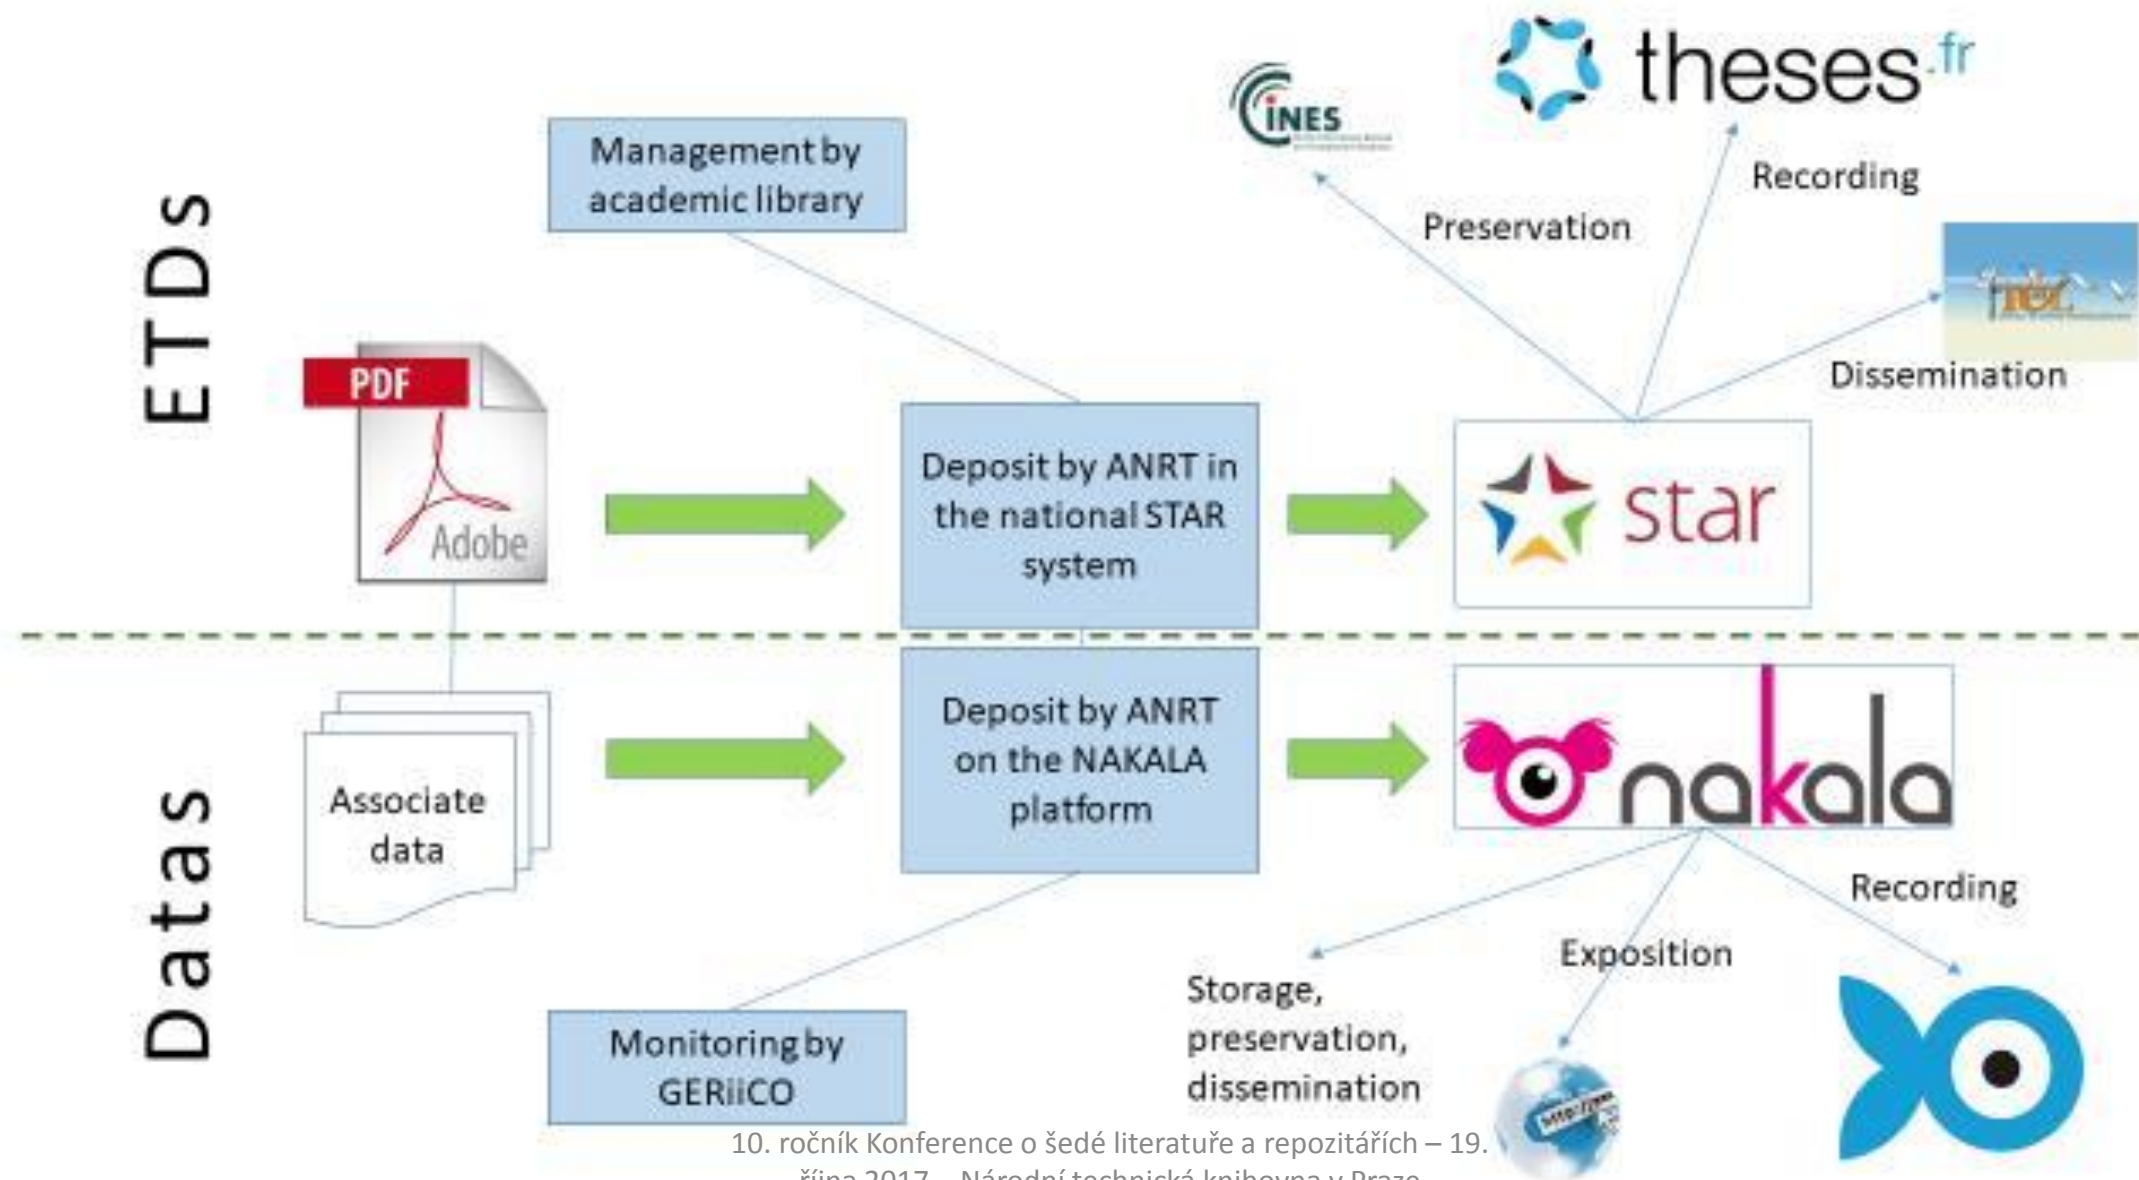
ETDs

theses.fr

CINES

Management by academic library

Recording

Preservation

Dissemination

PDF

Adobe

Deposit by ANRT in the national STAR system

star

Datas

Associate data

Deposit by ANRT on the NAKALA platform

nakala

Recording

Exposition

Storage, preservation, dissemination

Monitoring by GERiiCO

10. ročník Konference o šedé literatuře a repozitářích – 19. října 2017 – Národní technická knihovna v Praze